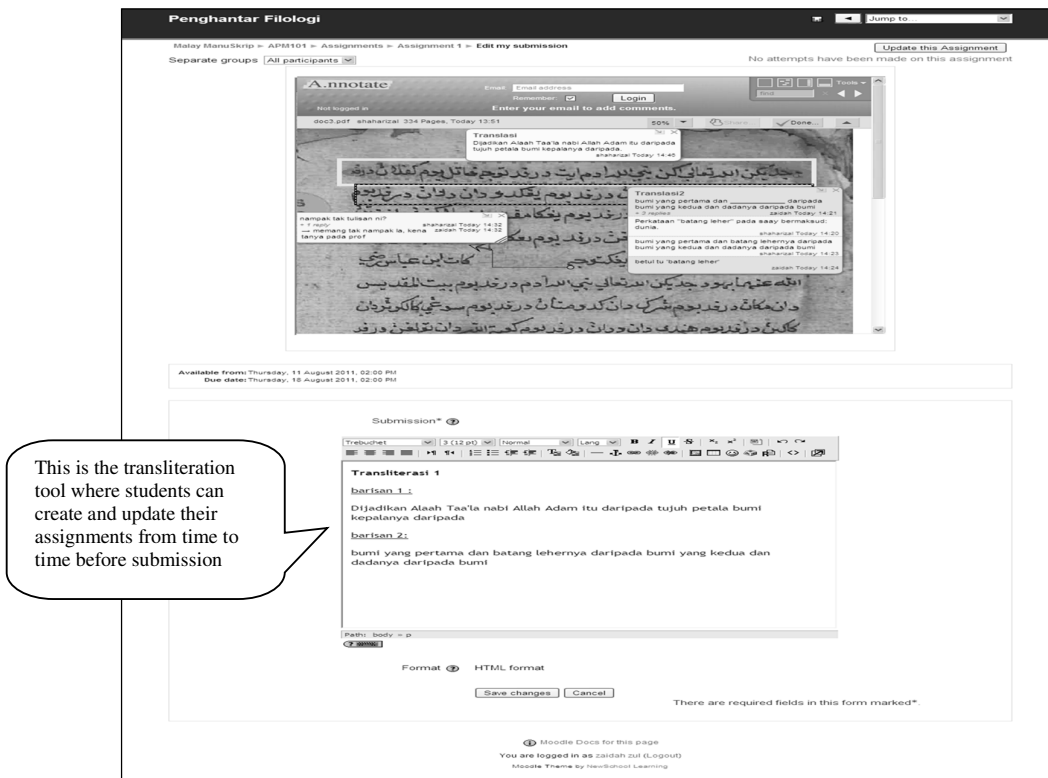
Penghantar Filologi

Jump to...

Malay ManuSkrip ► APM101 ► Assignments ► Assignment 1 ► Edit my submission

Update this Assignment

Separate groups All participants

No attempts have been made on this assignment

A.nnotate

Email Email address

Remember:

Login

Not logged in

Enter your email to add comments.

Tools

doc3.pdf shaharizal 334 Pages, Today 13:51

50%

Share

Done...

Translasi

Dijadikan Alaah Taa'la nabi Allah Adam itu daripada tujuh petala bumi kepalanya daripada.

shaharizal Today 14:46

Translasi2

bumi yang pertama dan ________ daripada bumi yang kedua dan dadanya daripada bumi

+ 3 replies

zaidah Today 14:21

Perkataan "batang leher" pada saay bermaksud: dunia.

shaharizal Today 14:20

bumi yang pertama dan batang lehernya daripada bumi yang kedua dan dadanya daripada bumi

zaidah Today 14:23

betul tu 'batang leher'

zaidah Today 14:24

nampak tak tulisan ni?

+ 1 reply

shaharizal Today 14:32

— memang tak nampak la, kena tanya pada prof

zaidah Today 14:32

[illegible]

Available from: Thursday, 11 August 2011, 02:00 PM

Due date: Thursday, 18 August 2011, 02:00 PM

Submission*

Trebuchet 3 (12 pt) Normal Lang

Transliterasi 1

barisan 1 :

Dijadikan Alaah Taa'la nabi Allah Adam itu daripada tujuh petala bumi kepalanya daripada

barisan 2:

bumi yang pertama dan batang lehernya daripada bumi yang kedua dan dadanya daripada bumi

Path: body » p

Format HTML format

Save changes Cancel

There are required fields in this form marked*.

Moodle Docs for this page

You are logged in as zaidah zul (Logout)

Moodle Theme by NewSchool Learning

This is the transliteration tool where students can create and update their assignments from time to time before submission